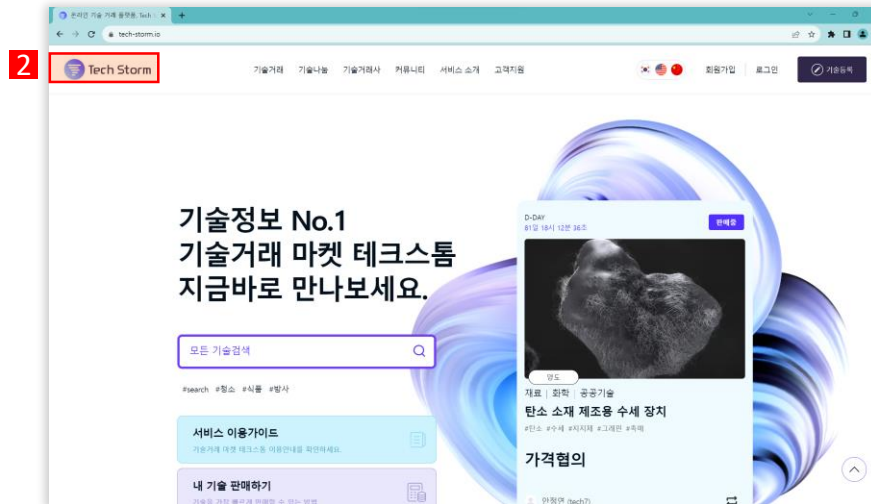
온라인 기술 거래 플랫폼, Tech S ×
tech-storm.io

2

Tech Storm

기술거래 기술나눔 기술거래사 커뮤니티 서비스 소개 고객지원

회원가입 로그인 기술등록

기술정보 No.1
기술거래 마켓 테크스톰
지금바로 만나보세요.

모든 기술검색

#search #청소 #식품 #방사

서비스 이용가이드
기술거래 마켓 테크스톰 이용안내를 확인하세요.

내 기술 판매하기
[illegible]

D-DAY
81일 18시 12분 36초

판매중

양도

재료 | 화학 | 공공기술

탄소 소재 제조용 수세 장치

#탄소 #수세 #지지체 #그래핀 #촉매

가격협의

안정연 (tech7)